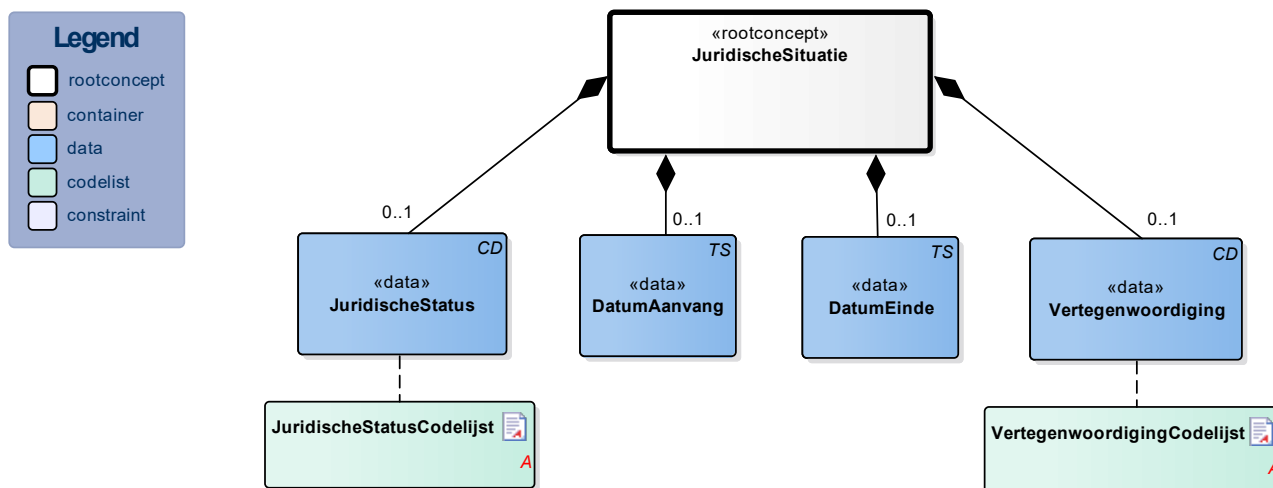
Legend
rootconcept
container
data
codelist
constraint

«rootconcept»
JuridischeSituatie

0..1
CD
«data»
JuridischeStatus

0..1
TS
«data»
DatumAanvang

0..1
TS
«data»
DatumEinde

0..1
CD
«data»
Vertegenwoordiging

JuridischeStatusCodelijst
A

VertegenwoordigingCodelijst
A